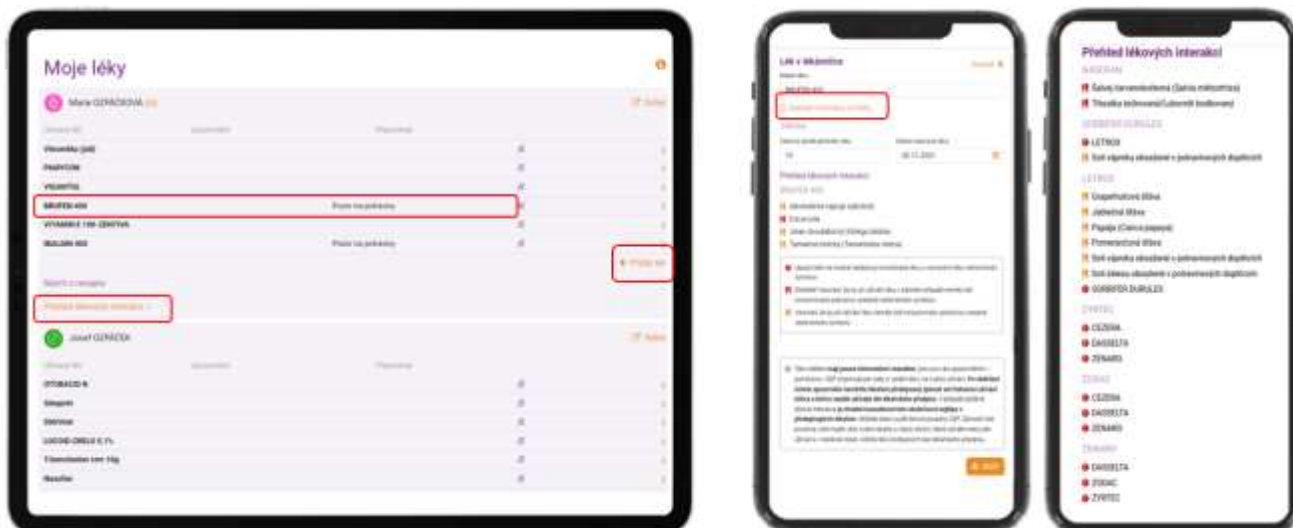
Moje léky

Marie OZPRÁKOVÁ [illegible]

Upravit

| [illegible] | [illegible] | Poznámka |
|---|---|---|
| Vitamin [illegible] | | |
| PANTOK | | |
| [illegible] | | |
| IBUPROFEN 400 | | Pouze na požádání |
| VITAMIN C 100 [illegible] | | |
| IBALGIN 400 | | Pouze na požádání |

+ Přidat lék

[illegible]

Přehled lékových interakcí

Josef OZPRÁČEK

Upravit

| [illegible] | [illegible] | Poznámka |
|---|---|---|
| OTOMAZ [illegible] | | |
| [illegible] | | |
| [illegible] | | |
| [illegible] 0,1% | | |
| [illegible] 10g | | |
| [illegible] | | |

Lék v lékárničce

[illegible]

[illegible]

Přehled lékových interakcí

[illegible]

Uložit

Přehled lékových interakcí

IBUPROFEN

Šalvěj lékařská (Salvia officinalis)

Třezalka tečkovaná (Hypericum perforatum)

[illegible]

LETROX

Sůl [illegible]

LETROX

Grapefruitová šťáva

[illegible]

Papája (Carica papaya)

Pomerančová šťáva

Sůl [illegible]

Sůl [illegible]

SORBIFER DURULES

ZYRTEC

CEZERA

DASSELTA

ZENARO

CEZERA

DASSELTA

ZENARO

ZENARO

DASSELTA

ZODAC

ZYRTEC